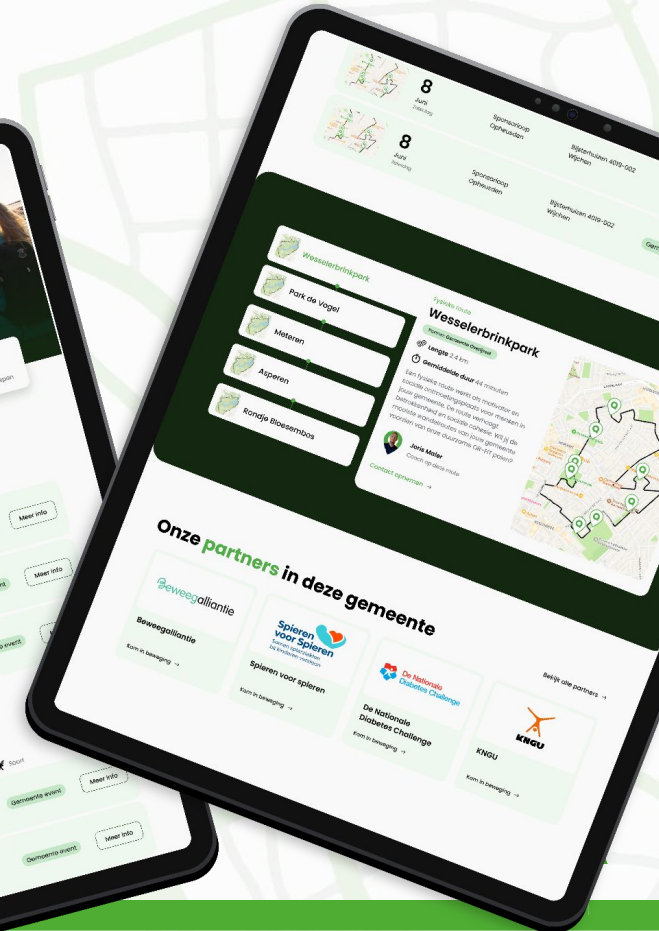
8
Juni
Zaterdag

Sponsorloop Opheusden

Bijsterhuizen 4019-002 Wijchen

8
Juni
Zaterdag

Sponsorloop Opheusden

Bijsterhuizen 4019-002 Wijchen

Gem

Wesselerbrinkpark

Park de Vogel

Meteren

Asperen

Rondje Bloesembos

Typische route

Wesselerbrinkpark

Partner: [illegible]

Lengte 2,4 km

Gemiddelde duur 44 minuten

Een fysieke route werkt als motivator en sociale ontmoetingsplaats voor mensen in jouw gemeente. De route vergroot betrokkenheid en sociale cohesie. Wil jij de mooiste wandelroute van jouw gemeente worden van onze duurzame GR-FIT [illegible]?

Joris Maler
Coach op deze route

Contact opnemen →

Onze partners in deze gemeente

Bekijk alle partners →

Beweegalliantie

Beweegalliantie
Kom in beweging →

Spieren voor Spieren
Samen sterk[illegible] bij kinderen versterken

Spieren voor spieren
Kom in beweging →

De Nationale Diabetes Challenge

De Nationale Diabetes Challenge
Kom in beweging →

KNGU

KNGU
Kom in beweging →

Meer info

Meer info

Meer info

Meer info

Gemeente event

Gemeente event

Sport